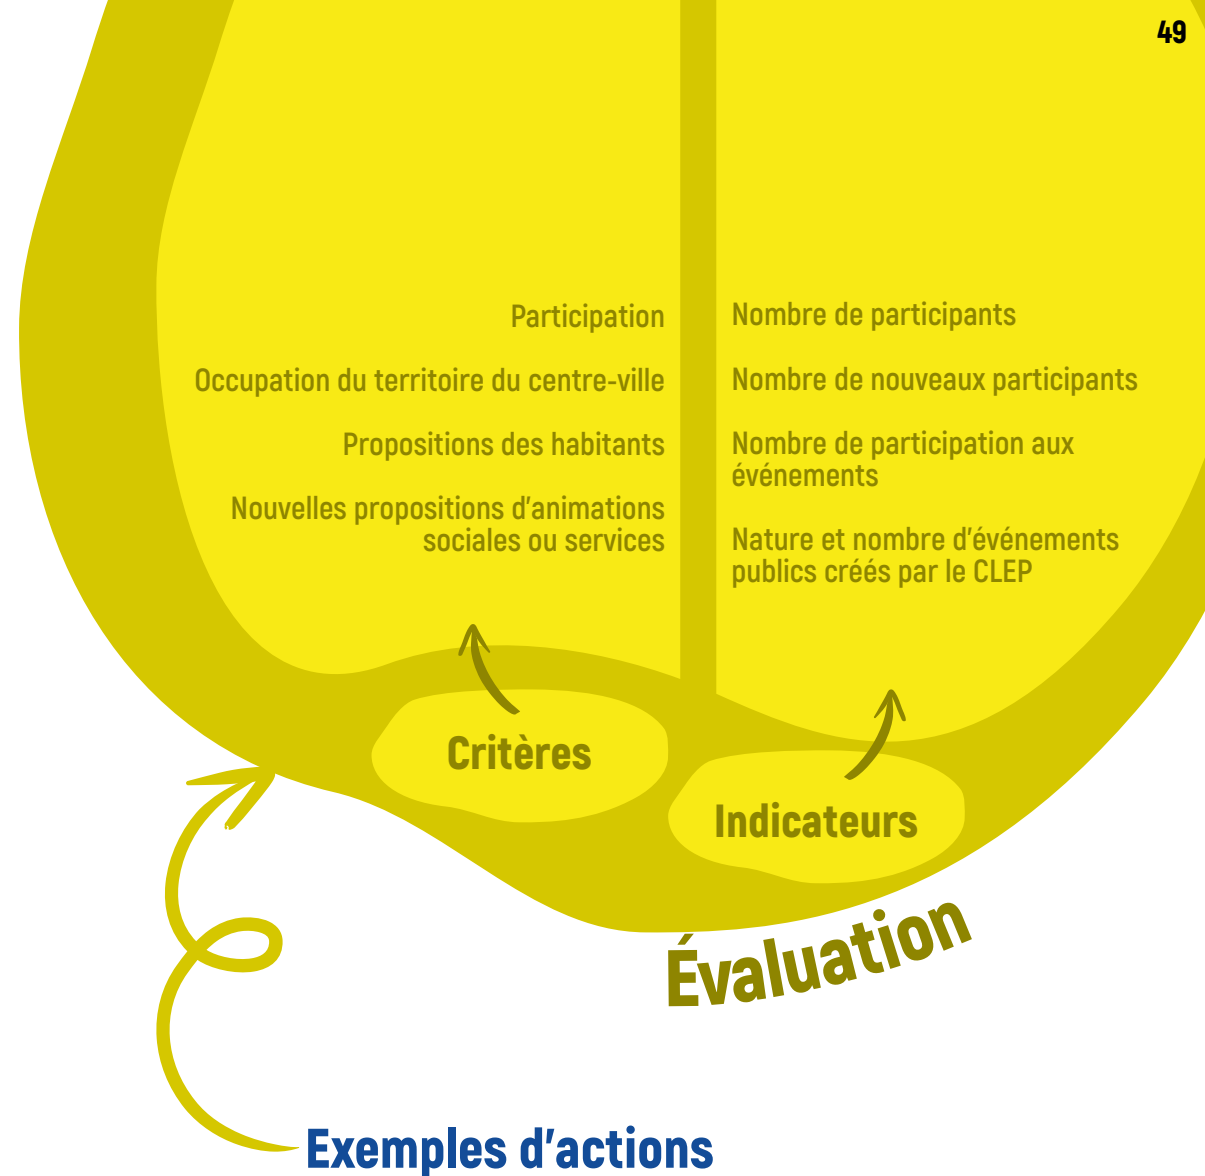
49

Participation

Occupation du territoire du centre-ville

Propositions des habitants

Nouvelles propositions d’animations sociales ou services

Nombre de participants

Nombre de nouveaux participants

Nombre de participation aux événements

Nature et nombre d’événements publics créés par le CLEP

Critères

Indicateurs

Évaluation

Exemples d’actions